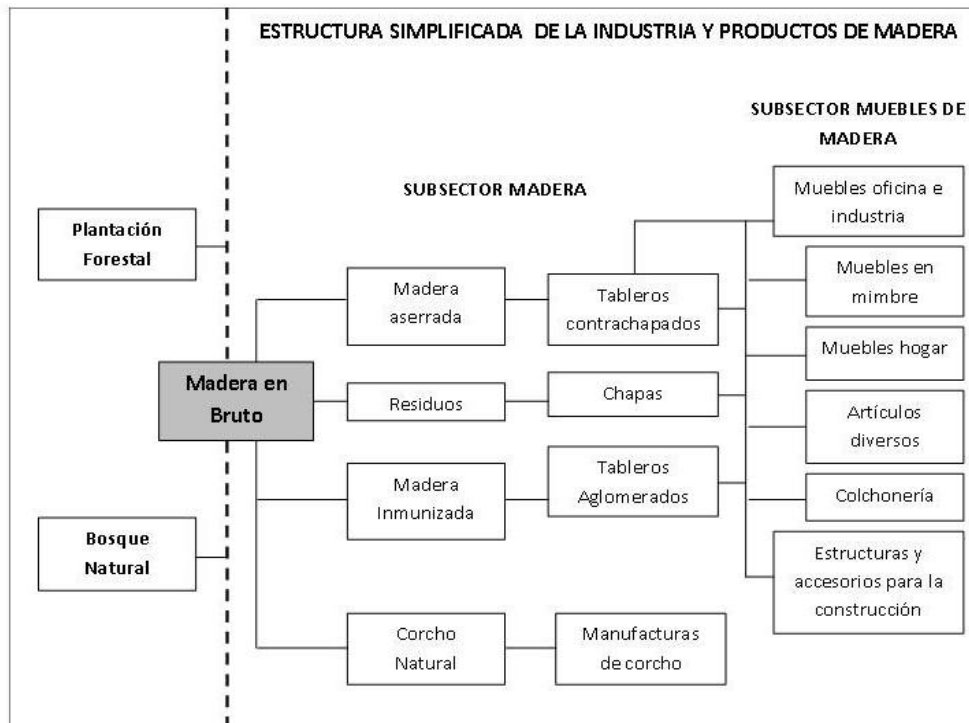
ESTRUCTURA SIMPLIFICADA DE LA INDUSTRIA Y PRODUCTOS DE MADERA

SUBSECTOR MUEBLES DE MADERA

SUBSECTOR MADERA

Plantación Forestal

Bosque Natural

Madera en Bruto

Madera aserrada

Residuos

Madera Inmunizada

Corcho Natural

Tableros contrachapados

Chapas

Tableros Aglomerados

Manufacturas de corcho

Muebles oficina e industria

Muebles en mimbre

Muebles hogar

Artículos diversos

Colchonería

Estructuras y accesorios para la construcción